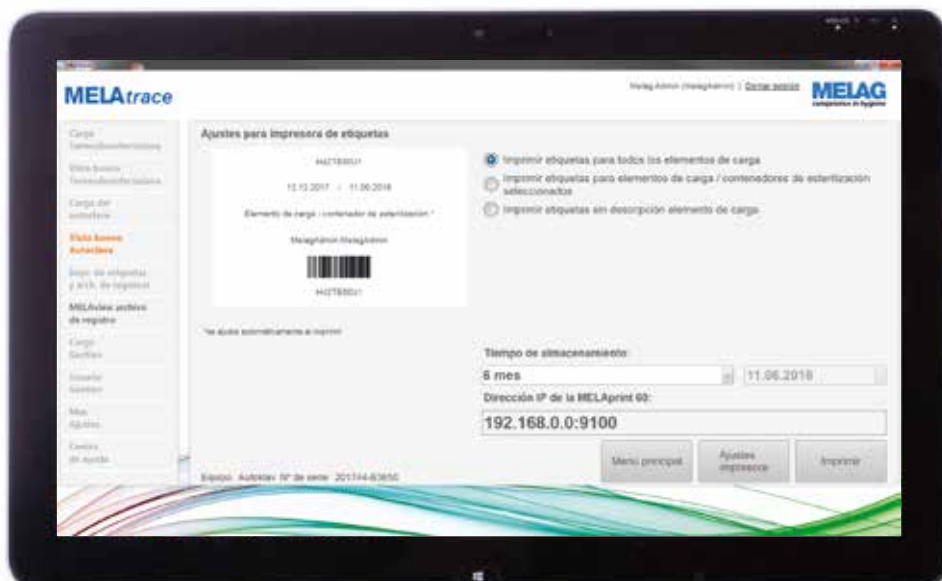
MELAtrace

Melag Admin (Melagadmin) | Cerrar sesión

MELAG
competence in hygiene

Carga Termodesinfectadora

Visto bueno Termodesinfectadora

Carga del autoclave

Visto bueno Autoclave

Impr. de etiquetas y arch. de registros

MELAview archivo de registro

Carga Gestión

Usuario Gestión

Más Ajustes

Centro de ayuda

Ajustes para impresora de etiquetas

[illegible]

12.12.2017 / 11.06.2018

Elemento de carga / contenedor de esterilización *

Melagadmin Melagadmin

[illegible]

* se ajusta automáticamente al imprimir

Imprimir etiquetas para todos los elementos de carga

Imprimir etiquetas para elementos de carga / contenedores de esterilización seleccionados

Imprimir etiquetas sin descripción elemento de carga

Tiempo de almacenamiento:

6 mes

11.06.2018

Dirección IP de la MELAprint 60:

192.168.0.0:9100

Menú principal

Ajustes impresora

Imprimir

Equipo: Autoclav Nº de serie: 201744-B3650